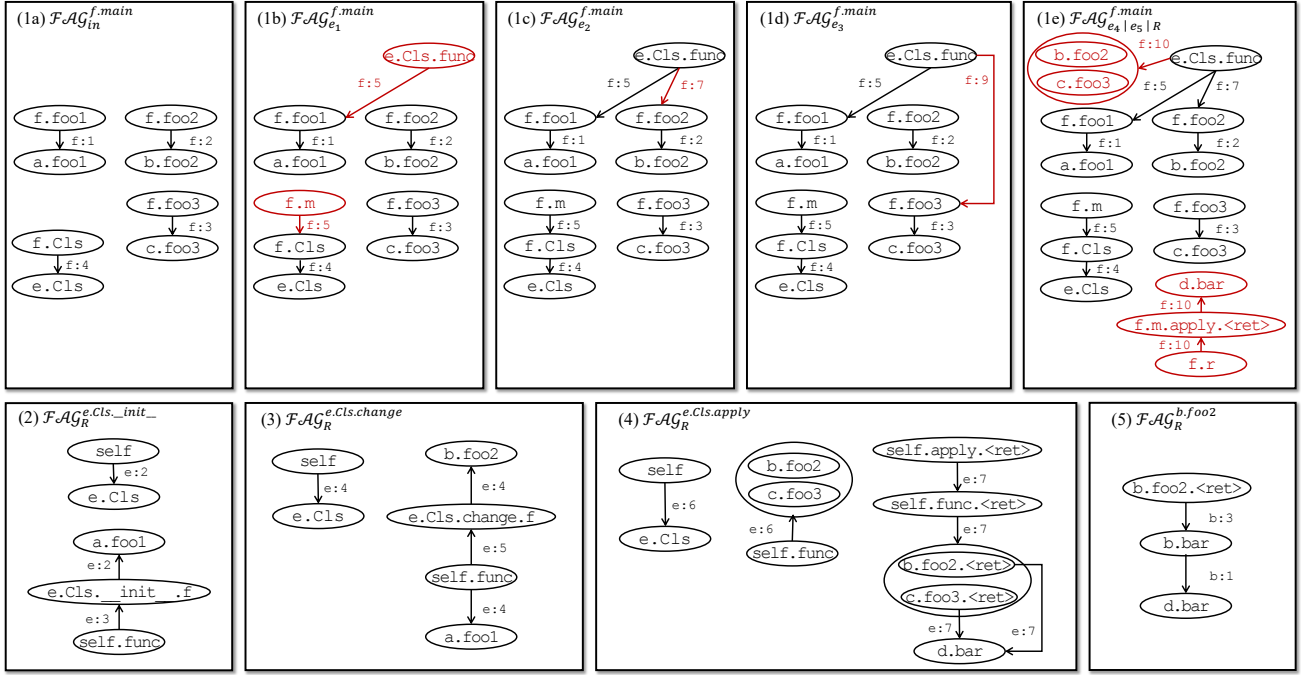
(1a) $\mathcal{FAG}_{in}^{f.main}$

f.foo1
f:1
a.foo1
f.foo2
f:2
b.foo2
f.foo3
f:3
c.foo3
f.Cls
f:4
e.Cls

(1b) $\mathcal{FAG}_{e_1}^{f.main}$

e.Cls.func
f:5
f.foo1
f:1
a.foo1
f.foo2
f:2
b.foo2
f.m
f:5
f.Cls
f:4
e.Cls
f.foo3
f:3
c.foo3

(1c) $\mathcal{FAG}_{e_2}^{f.main}$

e.Cls.func
f:5
f:7
f.foo1
f:1
a.foo1
f.foo2
f:2
b.foo2
f.m
f:5
f.Cls
f:4
e.Cls
f.foo3
f:3
c.foo3

(1d) $\mathcal{FAG}_{e_3}^{f.main}$

e.Cls.func
f:5
f:9
f.foo1
f:1
a.foo1
f.foo2
f:2
b.foo2
f.m
f:5
f.Cls
f:4
e.Cls
f.foo3
f:3
c.foo3

(1e) $\mathcal{FAG}_{e_4 | e_5 | R}^{f.main}$

b.foo2
c.foo3
f:10
e.Cls.func
f:5
f:7
f.foo1
f:1
a.foo1
f.foo2
f:2
b.foo2
f.m
f:5
f.Cls
f:4
e.Cls
f.foo3
f:3
c.foo3
d.bar
f:10
f.m.apply.<ret>
f:10
f.r

(2) $\mathcal{FAG}_{R}^{e.Cls.\_init\_}$

self
e:2
e.Cls
a.foo1
e:2
e.Cls.__init__.f
e:3
self.func

(3) $\mathcal{FAG}_{R}^{e.Cls.change}$

self
e:4
e.Cls
b.foo2
e:4
e.Cls.change.f
e:5
self.func
e:4
a.foo1

(4) $\mathcal{FAG}_{R}^{e.Cls.apply}$

self
e:6
e.Cls
b.foo2
c.foo3
e:6
self.func
self.apply.<ret>
e:7
self.func.<ret>
e:7
b.foo2.<ret>
c.foo3.<ret>
e:7
e:7
d.bar

(5) $\mathcal{FAG}_{R}^{b.foo2}$

b.foo2.<ret>
b:3
b.bar
b:1
d.bar